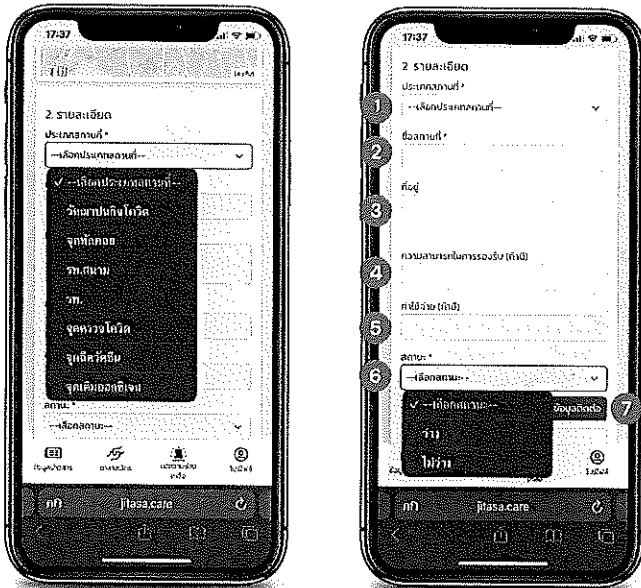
17:37

2. รายละเอียด
ประเภทสถานที่ *
--เลือกประเภทสถานที่--
✓ --เลือกประเภทสถานที่--
วัคซีนเชิงรุกโควิด
จุดพักคอย
รพ.สนาม
รพ.
จุดตรวจโควิด
จุดฉีดวัคซีน
จุดเติมออกซิเจน
สถานะ *
--เลือกสถานะ--
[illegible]
ภาพ
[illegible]
ไม่มีผลี

กก
jitasa.care

17:37
2. รายละเอียด
ประเภทสถานที่ *
1
--เลือกประเภทสถานที่--
ชื่อสถานที่ *
2
ที่อยู่
3
ความสามารถในการรองรับ (ถ้ามี)
4
ค่าใช้จ่าย (ถ้ามี)
5
สถานะ *
6
--เลือกสถานะ--
✓ --เลือกสถานะ--
ว่าง
ไม่ว่าง
ข้อมูลถัดไป
7
ไม่มีผลี

กก
jitasa.care